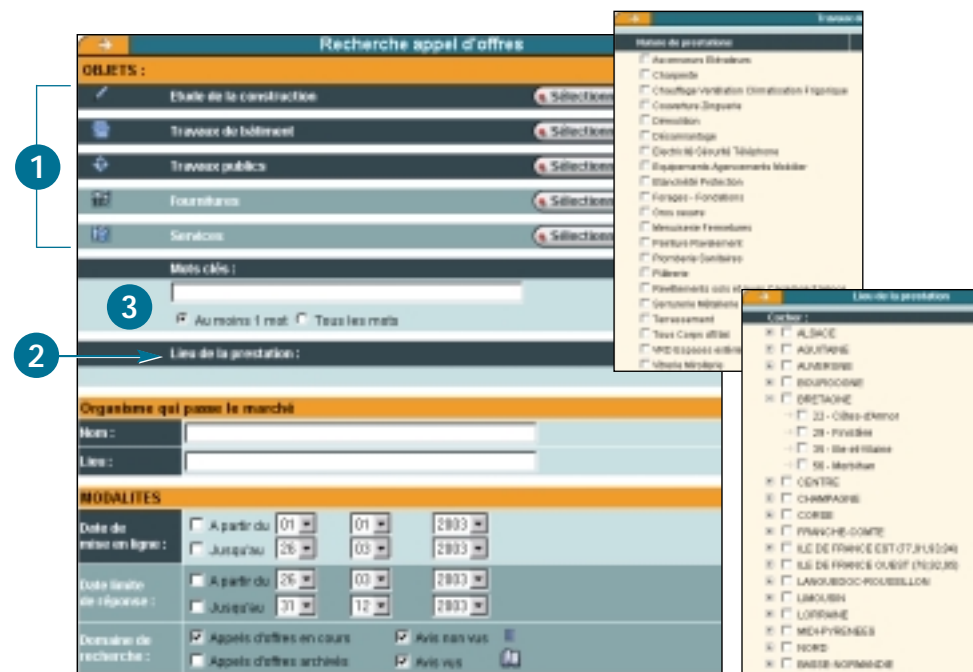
Recherche appel d'offres

OBJETS :

Etude de la construction Sélection

Travaux de bâtiment Sélection

Travaux publics Sélection

Fournitures Sélection

Services Sélection

1

Mots clés :

3

Au moins 1 mot Tous les mots

2

Lieu de la prestation :

Organisme qui passe le marché

Nom :

Lieu :

MODALITES

Date de mise en ligne : A partir du 01 01 2003 Jusqu'au 26 03 2003

Date limite de réponse : A partir du 26 03 2003 Jusqu'au 31 12 2003

Domaine de recherche : Appels d'offres en cours Avis non vus Appels d'offres archivés Avis vus

Travaux de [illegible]

Nature de prestation

Ascenseurs Elévateurs
Charpente
Chauffage Ventilation Climatisation Frigorique
Couverture Zinguerie
Démolition
Désamiantage
Electricité Sécurité Téléphone
Equipements Agencements Mobilier
Etanchéité Protection
Forages - Fondations
Gros oeuvre
Menuiserie Fermetures
Peinture Ravalement
Plomberie Sanitaires
Plâtrerie
Revêtements sols et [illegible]
Serrurerie Métallerie
Terrassement
Tous Corps d'Etat
VRD Espaces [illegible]
Vitrerie Miroiterie

Lieu de la prestation

Cocher :
ALSACE
AQUITAINE
AUVERGNE
BOURGOGNE
BRETAGNE
22 - Côtes-d'Armor
29 - Finistère
35 - Ille-et-Vilaine
56 - Morbihan
CENTRE
CHAMPAGNE
CORSE
FRANCHE-COMTE
ILE DE FRANCE EST (77,91,93,94)
ILE DE FRANCE OUEST (78,92,95)
LANGUEDOC-ROUSSILLON
LIMOUSIN
LORRAINE
MIDI-PYRENEES
NORD
BASSE-NORMANDIE